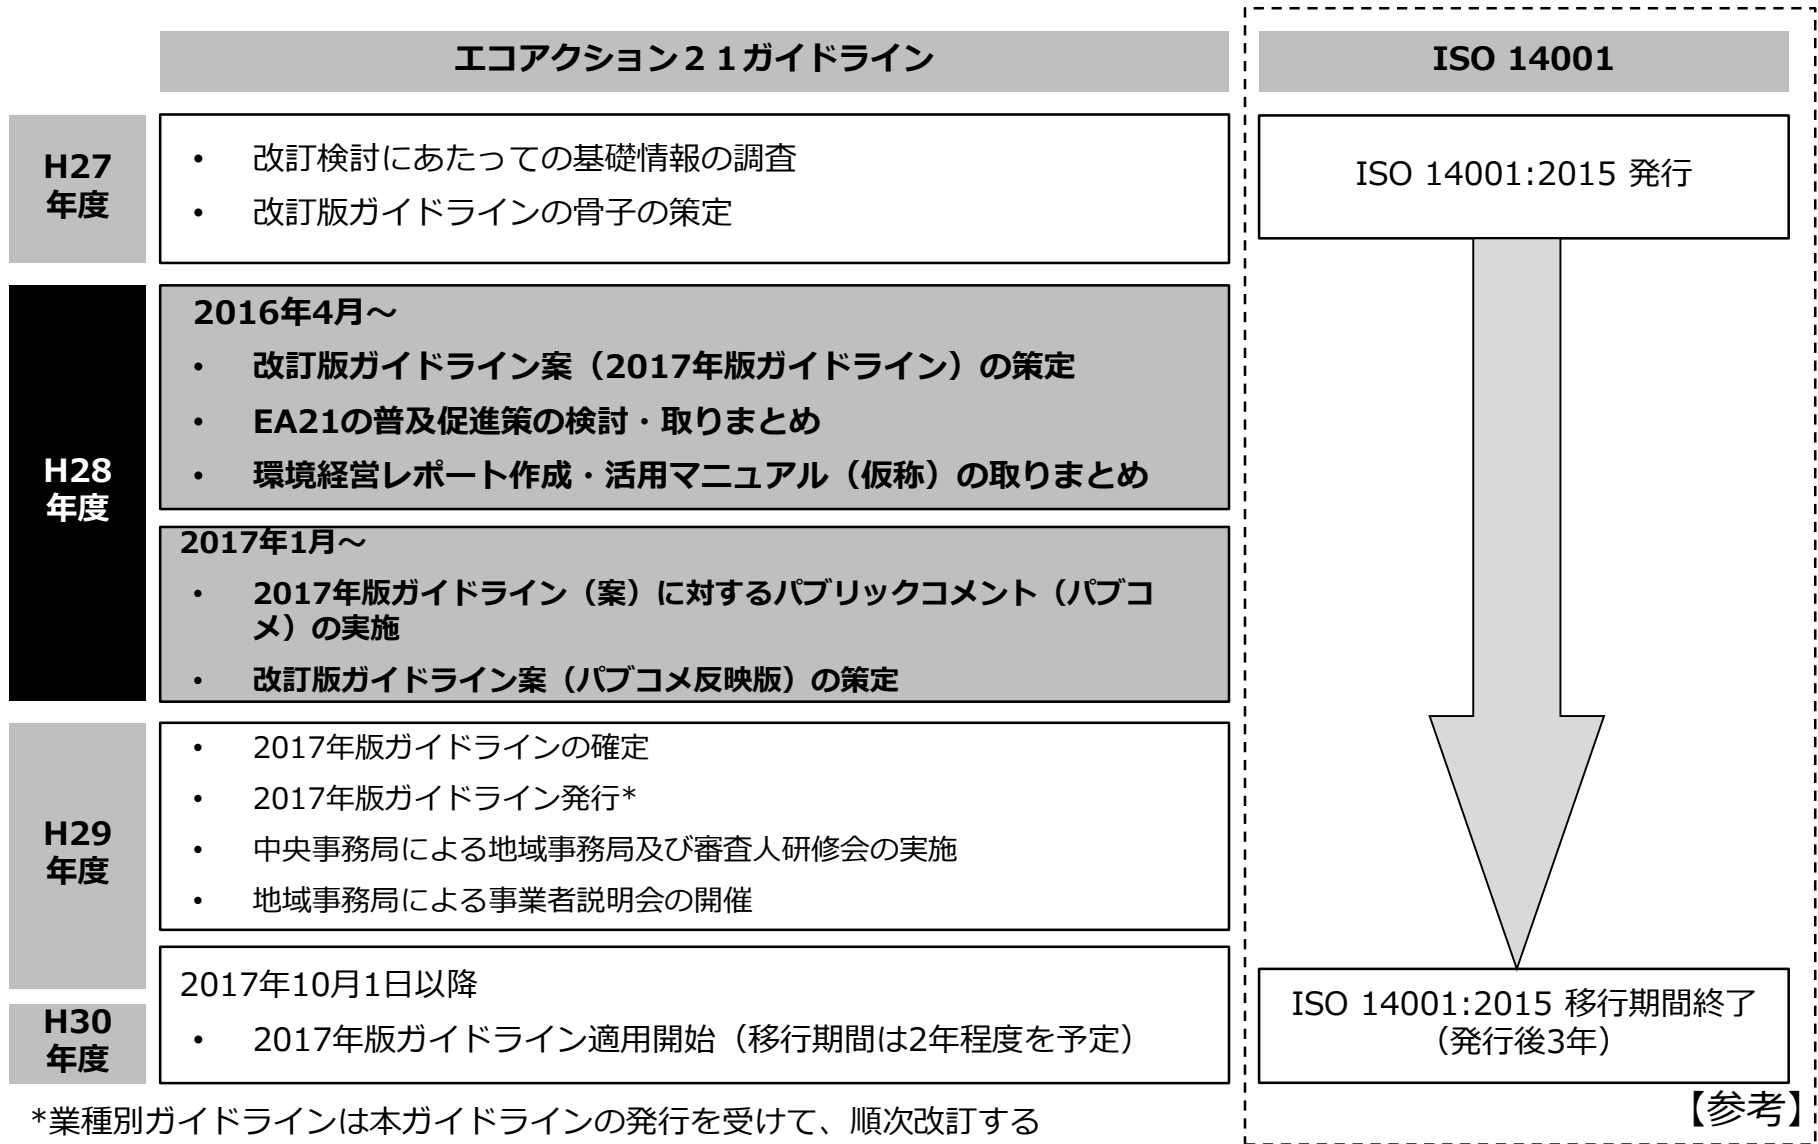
エコアクション２１ガイドライン

ISO 14001

H27
年度

• 改訂検討にあたっての基礎情報の調査
• 改訂版ガイドラインの骨子の策定

ISO 14001:2015 発行

H28
年度

2016年4月～
• 改訂版ガイドライン案（2017年版ガイドライン）の策定
• EA21の普及促進策の検討・取りまとめ
• 環境経営レポート作成・活用マニュアル（仮称）の取りまとめ

2017年1月～
• 2017年版ガイドライン（案）に対するパブリックコメント（パブコメ）の実施
• 改訂版ガイドライン案（パブコメ反映版）の策定

H29
年度

• 2017年版ガイドラインの確定
• 2017年版ガイドライン発行*
• 中央事務局による地域事務局及び審査人研修会の実施
• 地域事務局による事業者説明会の開催

H30
年度

2017年10月1日以降
• 2017年版ガイドライン適用開始（移行期間は2年程度を予定）

ISO 14001:2015 移行期間終了
（発行後3年）

*業種別ガイドラインは本ガイドラインの発行を受けて、順次改訂する

【参考】